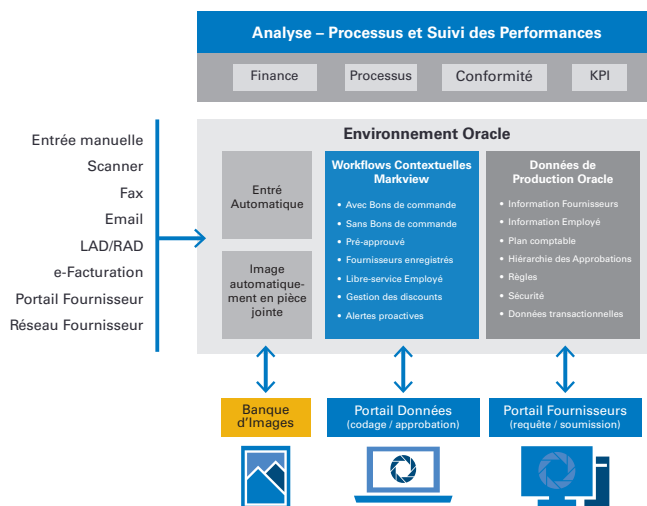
Analyse – Processus et Suivi des Performances

Finance

Processus

Conformité

KPI

Entrée manuelle
Scanner
Fax
Email
LAD/RAD
e-Facturation
Portail Fournisseur
Réseau Fournisseur

Environnement Oracle

Entré Automatique

Image automatiquement en pièce jointe

Workflows Contextuelles Markview

- Avec Bons de commande
- Sans Bons de commande
- Pré-approuvé
- Fournisseurs enregistrés
- Libre-service Employé
- Gestion des discounts
- Alertes proactives

Données de Production Oracle

- Information Fournisseurs
- Information Employé
- Plan comptable
- Hiérarchie des Approbations
- Règles
- Sécurité
- Données transactionnelles

Banque d'Images

Portail Données
(codage / approbation)

Portail Fournisseurs
(requête / soumission)